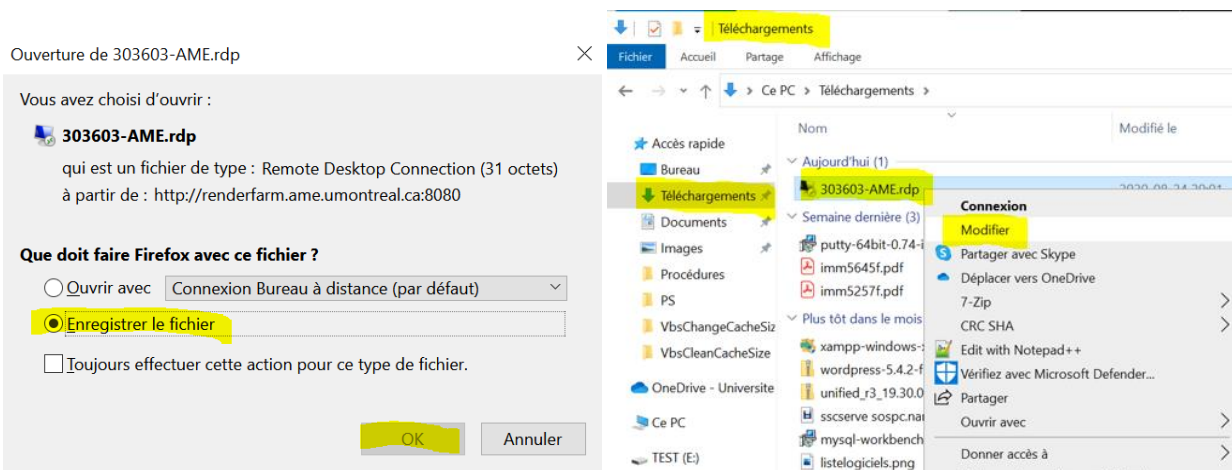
Ouverture de 303603-AME.rdp

Vous avez choisi d'ouvrir :

303603-AME.rdp

qui est un fichier de type : Remote Desktop Connection (31 octets)

à partir de : http://renderfarm.ame.umontreal.ca:8080

Que doit faire Firefox avec ce fichier ?

Ouvrir avec Connexion Bureau à distance (par défaut)

Enregistrer le fichier

Toujours effectuer cette action pour ce type de fichier.

OK Annuler

Téléchargements

Fichier Accueil Partage Affichage

Ce PC > Téléchargements >

Accès rapide
Bureau
Téléchargements
Documents
Images
Procédures
PS
VbsChangeCacheSiz
VbsCleanCacheSize
OneDrive - Universite
Ce PC
TEST (E:)

Nom
Modifié le

Aujourd'hui (1)
303603-AME.rdp
2020-09-24 20:01
Semaine dernière (3)
putty-64bit-0.74-i
imm5645f.pdf
imm5257f.pdf
Plus tôt dans le mois
xampp-windows-
wordpress-5.4.2-f
unified_r3_19.30.0
sscserve sospc.na
mysql-workbench
listelogiciels.png

Connexion
Modifier
Partager avec Skype
Déplacer vers OneDrive
7-Zip
CRC SHA
Edit with Notepad++
Vérifiez avec Microsoft Defender...
Partager
Ouvrir avec
Donner accès à